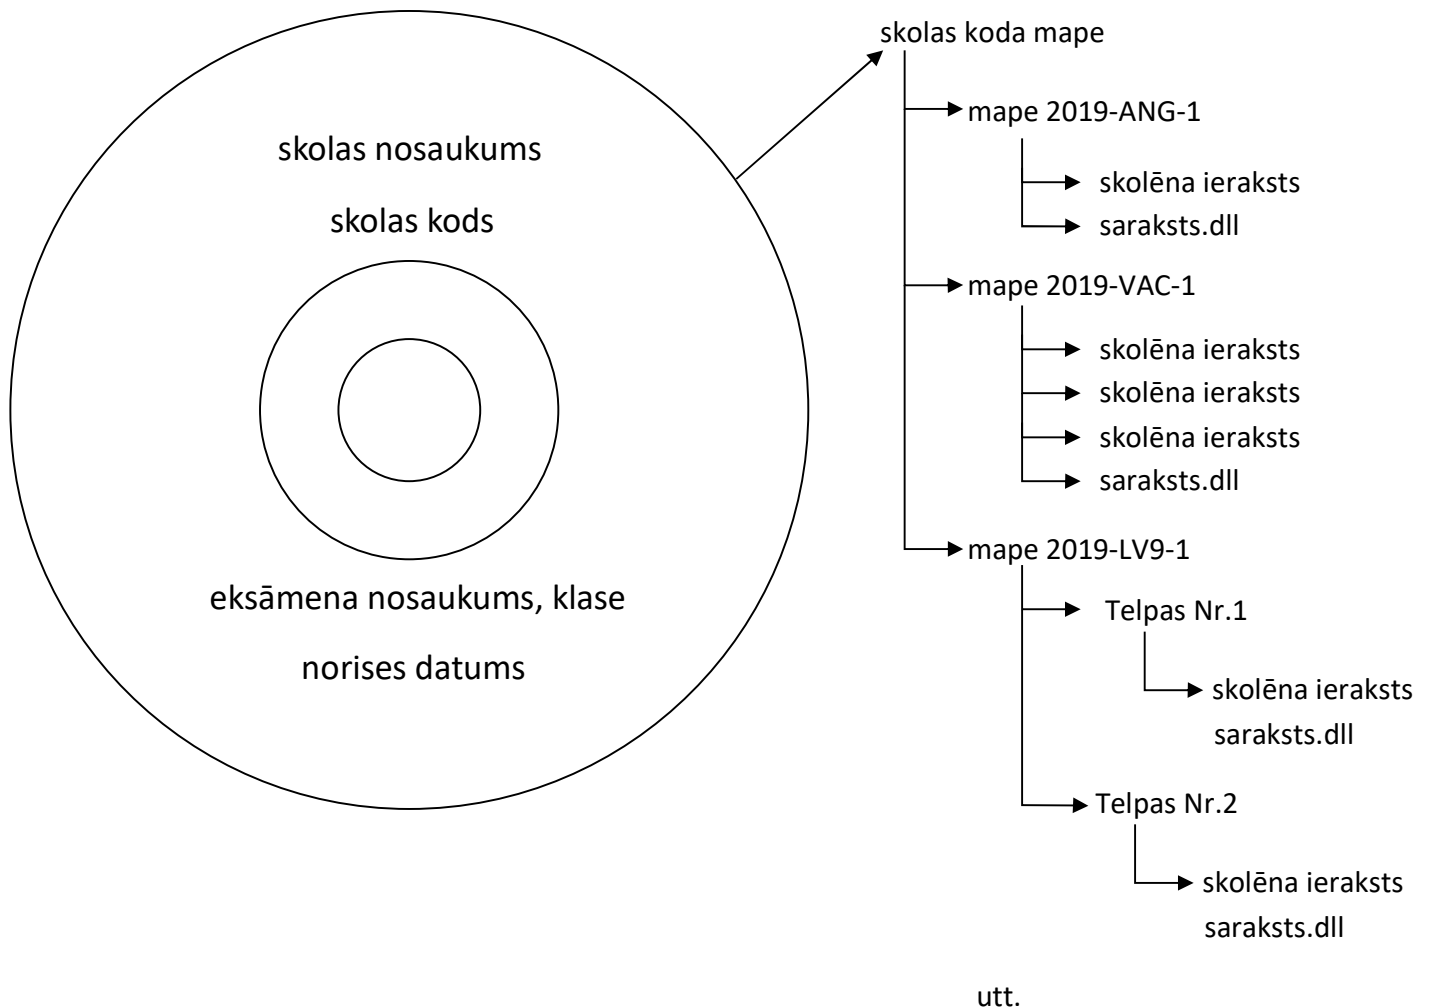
skolas nosaukums

skolas kods

eksāmena nosaukums, klase

norises datums

skolas koda mape

mape 2019-ANG-1

skolēna ieraksts

saraksts.dll

mape 2019-VAC-1

skolēna ieraksts

skolēna ieraksts

skolēna ieraksts

saraksts.dll

mape 2019-LV9-1

Telpas Nr.1

skolēna ieraksts

saraksts.dll

Telpas Nr.2

skolēna ieraksts

saraksts.dll

utt.